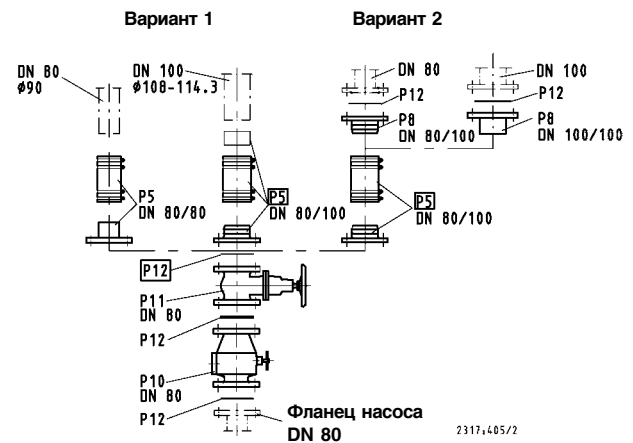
Вариант 1

Вариант 2

DN 80
ø90

DN 100
ø108-114.3

DN 80

P12

P8
DN 80/100

DN 100

P12

P8
DN 100/100

P5
DN 80/80

P5
DN 80/100

P5
DN 80/100

P12

P11
DN 80

P12

P10
DN 80

P12

Фланец насоса
DN 80

2317,405/2